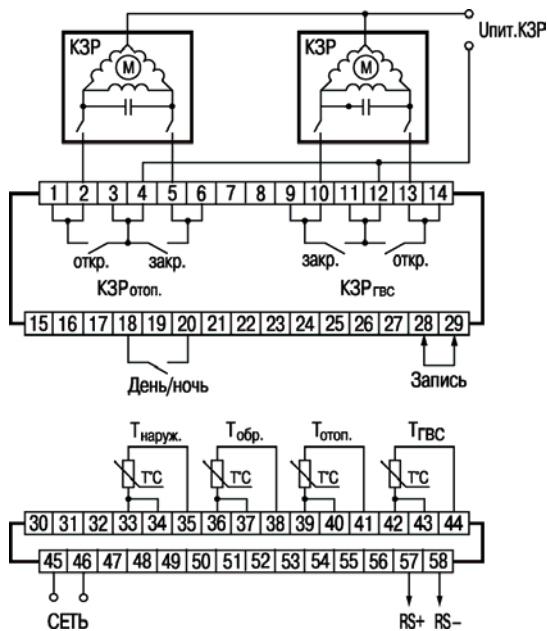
КЗР
M
КЗР
M
Uпит.КЗР

1 2 3 4 5 6 7 8 9 10 11 12 13 14

откр. закр.
КЗР$_{отоп.}$

закр. откр.
КЗР$_{ГВС}$

15 16 17 18 19 20 21 22 23 24 25 26 27 28 29

День/ночь
Запись

Т$_{наруж.}$
Т$_{обр.}$
Т$_{отоп.}$
Т$_{ГВС}$
Т°С
Т°С
Т°С
Т°С

30 31 32 33 34 35 36 37 38 39 40 41 42 43 44
45 46 47 48 49 50 51 52 53 54 55 56 57 58

СЕТЬ
RS+ RS–